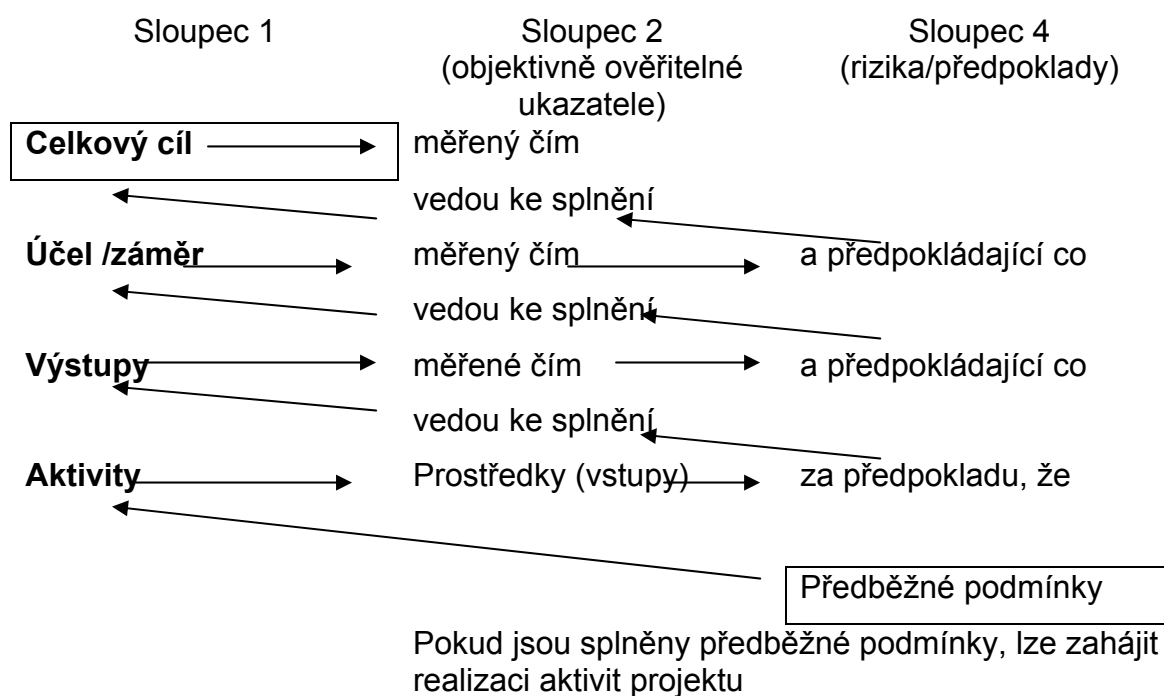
Sloupec 1

Sloupec 2 (objektivně ověřitelné ukazatele)

Sloupec 4 (rizika/předpoklady)

**Celkový cíl** měřený čím

vedou ke splnění

**Účel /záměr** měřený čím a předpokládající co

vedou ke splnění

**Výstupy** měřené čím a předpokládající co

vedou ke splnění

**Aktivity** Prostředky (vstupy) za předpokladu, že

Předběžné podmínky

Pokud jsou splněny předběžné podmínky, lze zahájit realizaci aktivit projektu